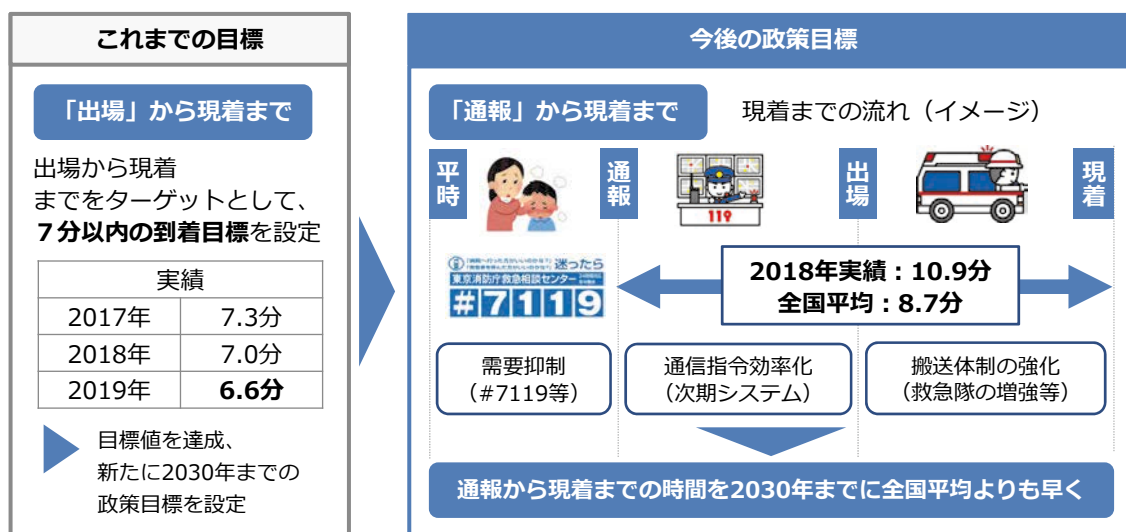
これまでの目標

「出場」から現着まで

出場から現着までをターゲットとして、**７分以内の到着目標**を設定

| 実績 | |
|---|---|
| 2017年 | 7.3分 |
| 2018年 | 7.0分 |
| 2019年 | **6.6分** |

目標値を達成、新たに2030年までの政策目標を設定

今後の政策目標

「通報」から現着まで

現着までの流れ（イメージ）

平時

通報

119

出場

現着

迷ったら

東京消防庁救急相談センター

#7119

2018年実績：10.9分
全国平均：8.7分

需要抑制
（#7119等）

通信指令効率化
（次期システム）

搬送体制の強化
（救急隊の増強等）

通報から現着までの時間を2030年までに全国平均よりも早く